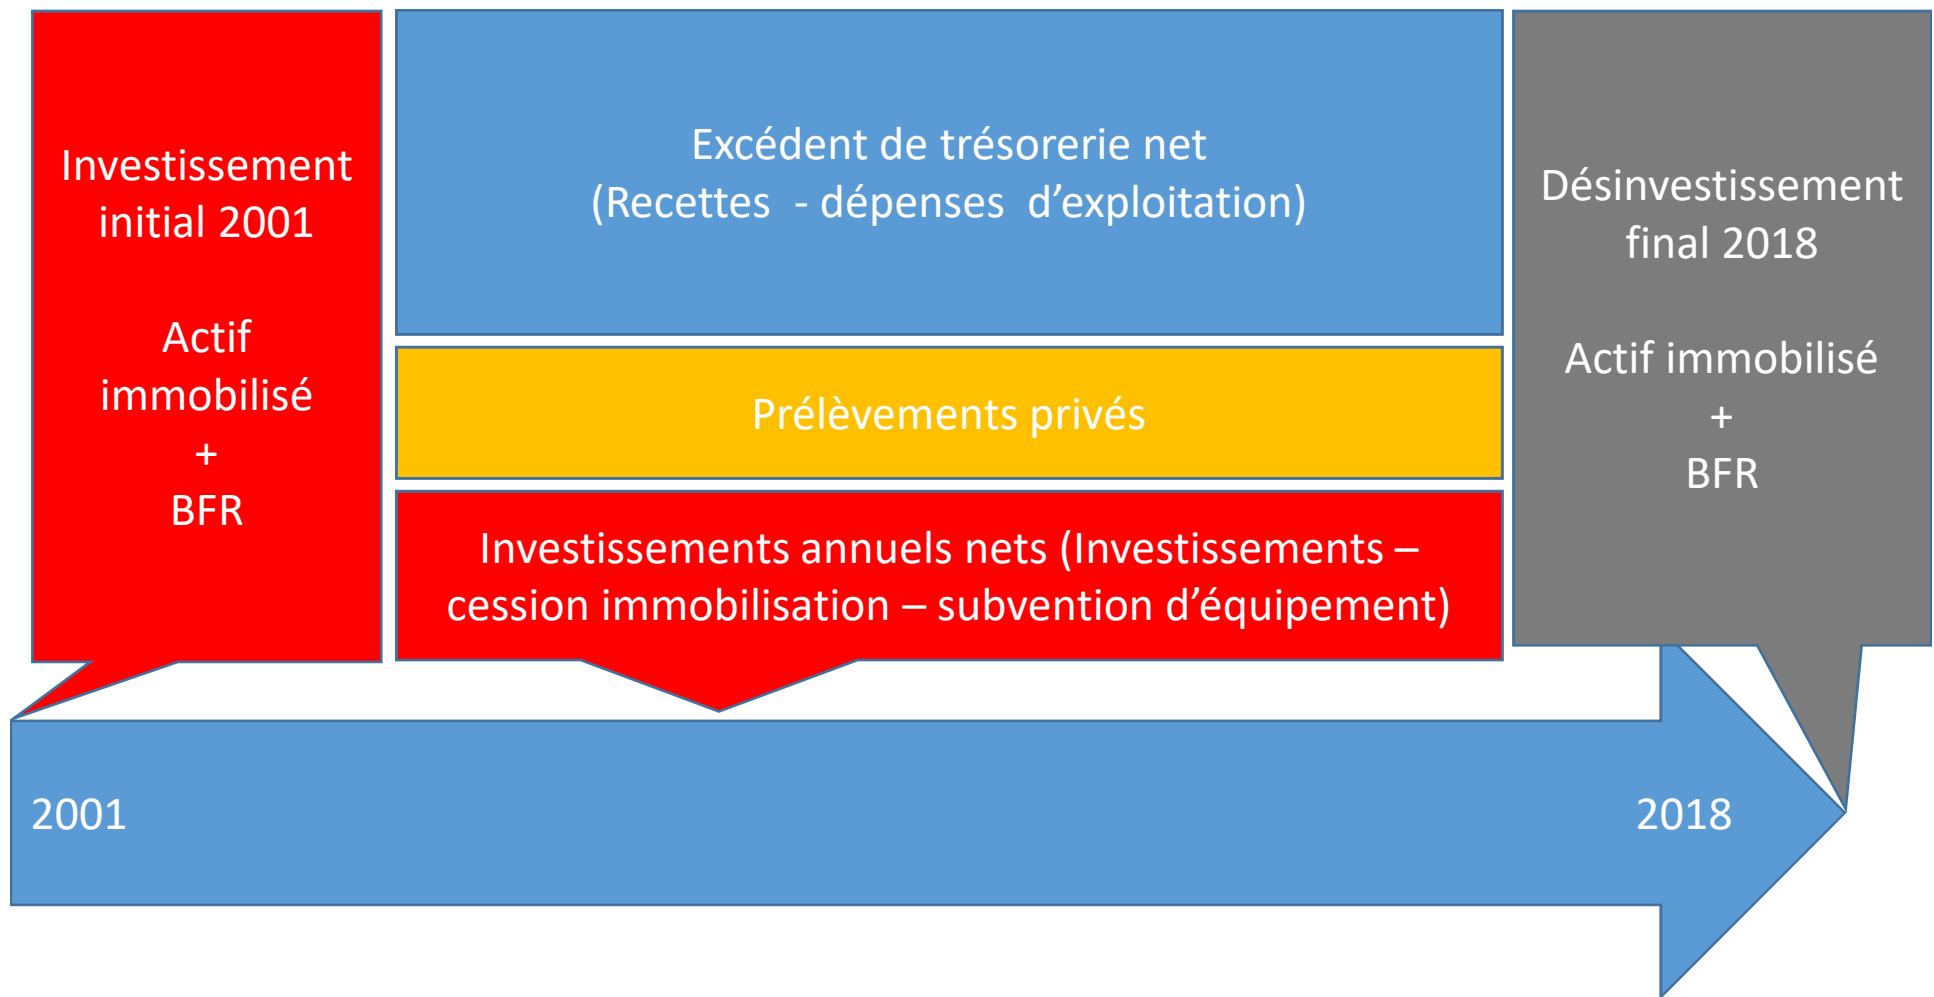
Investissement initial 2001

Actif immobilisé
+
BFR

Excédent de trésorerie net
(Recettes - dépenses d’exploitation)

Prélèvements privés

Investissements annuels nets (Investissements – cession immobilisation – subvention d’équipement)

Désinvestissement final 2018

Actif immobilisé
+
BFR

2001

2018